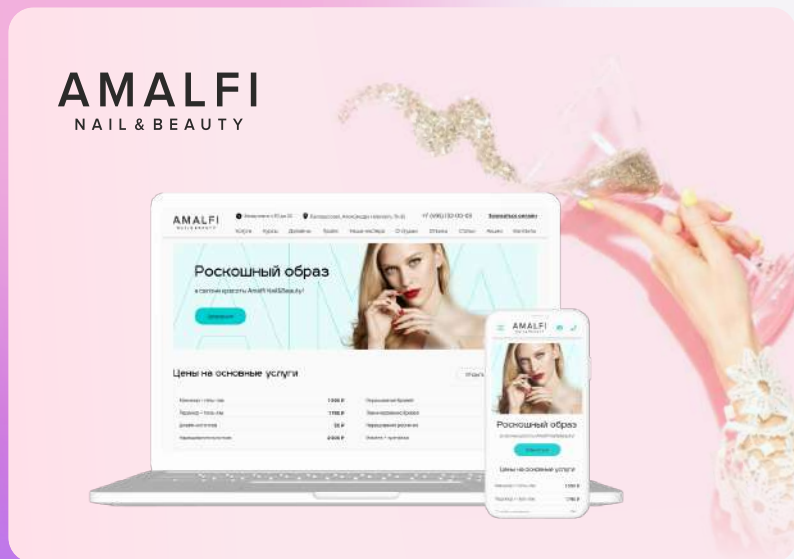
AMALFI
NAIL & BEAUTY

AMALFI
NAIL & BEAUTY

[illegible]

Услуги Курсы Дизайны Брови Наши мастера Отзывы Отеля Статьи Акции Контакты

Роскошный образ

в салоне красоты Amalfi Nail&Beauty!

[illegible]

Цены на основные услуги

| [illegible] | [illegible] | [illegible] |
|---|---|---|
| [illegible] | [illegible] | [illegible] |
| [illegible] | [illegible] | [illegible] |
| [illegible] | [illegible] | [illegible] |

AMALFI

Роскошный образ

Цены на основные услуги